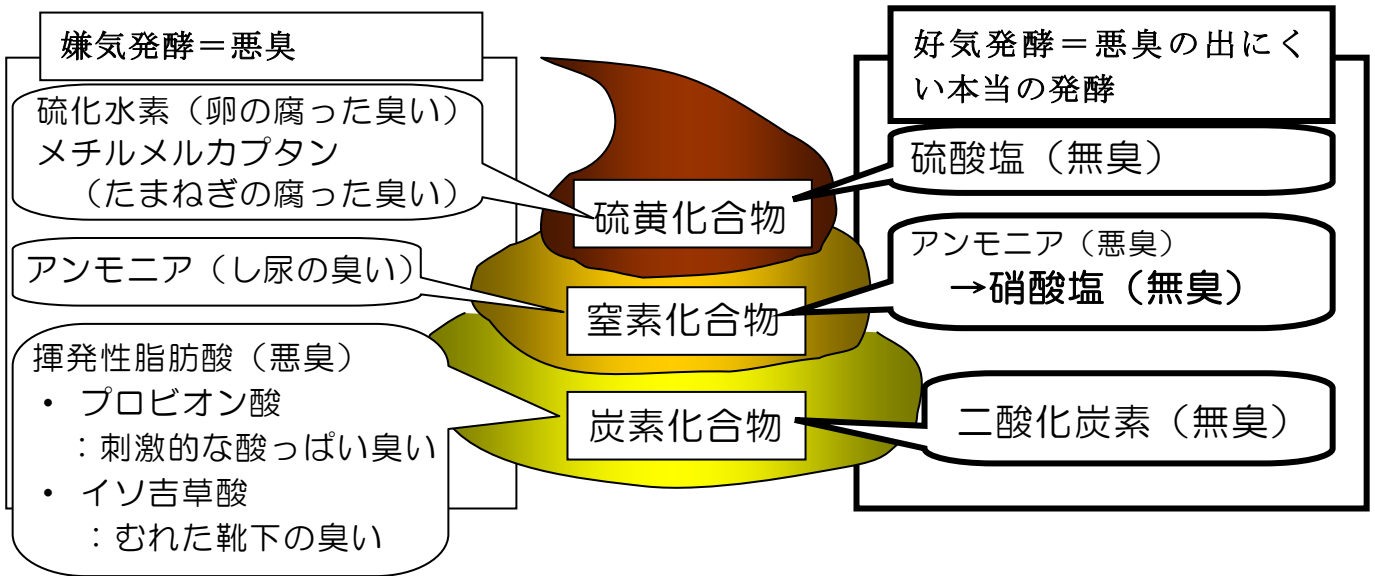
嫌気発酵＝悪臭

硫化水素（卵の腐った臭い）
メチルメルカプタン
（たまねぎの腐った臭い）

アンモニア（し尿の臭い）

揮発性脂肪酸（悪臭）
・ プロピオン酸
：刺激的な酸っぱい臭い
・ イソ吉草酸
：むれた靴下の臭い

硫黄化合物

窒素化合物

炭素化合物

好気発酵＝悪臭の出にくい本当の発酵

硫酸塩（無臭）

アンモニア（悪臭）
→硝酸塩（無臭）

二酸化炭素（無臭）